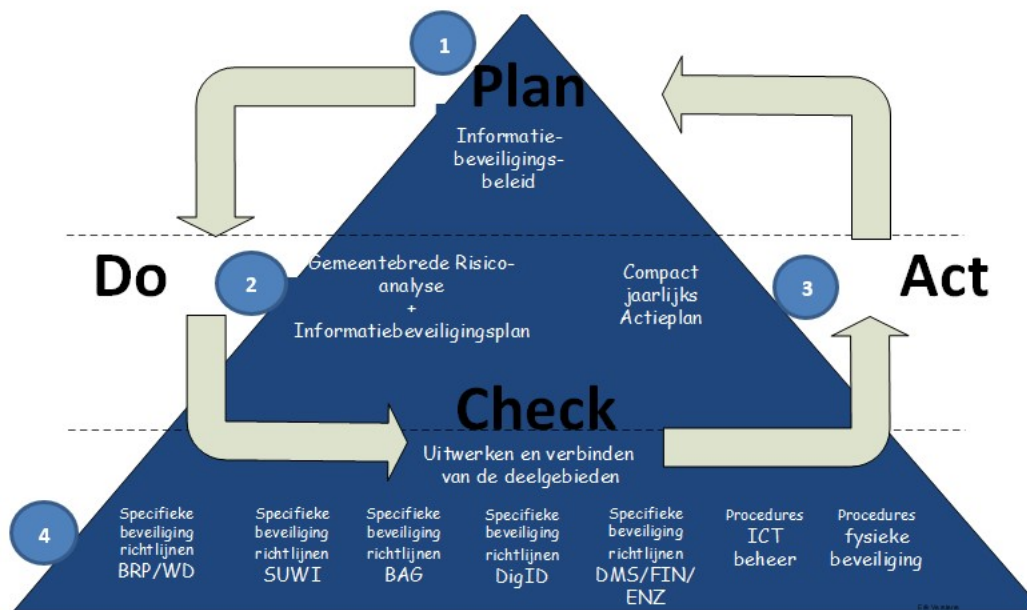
1

Plan

Informatiebeveiligingsbeleid

Do

2

Gemeentebrede Risicoanalyse + Informatiebeveiligingsplan

Compact jaarlijks Actieplan

3

Act

Check

Uitwerken en verbinden van de deelgebieden

4

Specifieke beveiliging richtlijnen BRP/WD

Specifieke beveiliging richtlijnen SUWI

Specifieke beveiliging richtlijnen BAG

Specifieke beveiliging richtlijnen DigID

Specifieke beveiliging richtlijnen DMS/FIN/ENZ

Procedures ICT beheer

Procedures fysieke beveiliging